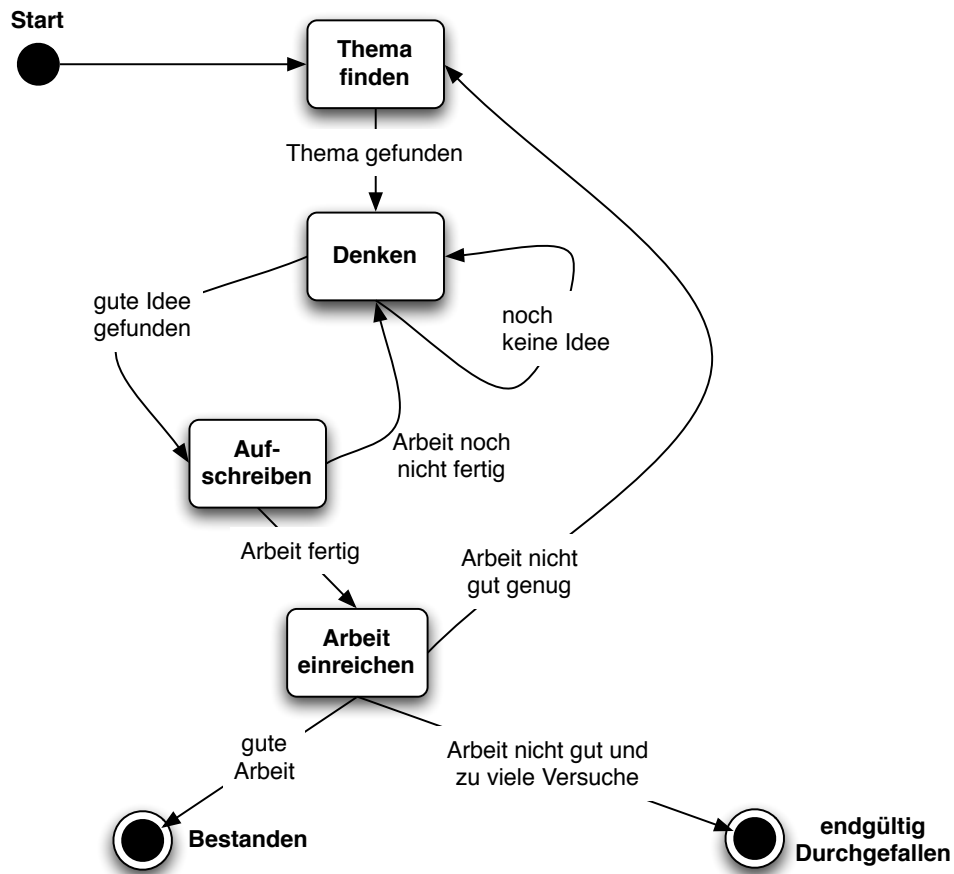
Start

Thema finden

Thema gefunden

Denken

gute Idee gefunden

noch keine Idee

Auf-schreiben

Arbeit noch nicht fertig

Arbeit fertig

Arbeit nicht gut genug

Arbeit einreichen

gute Arbeit

Arbeit nicht gut und zu viele Versuche

Bestanden

endgültig Durchgefallen